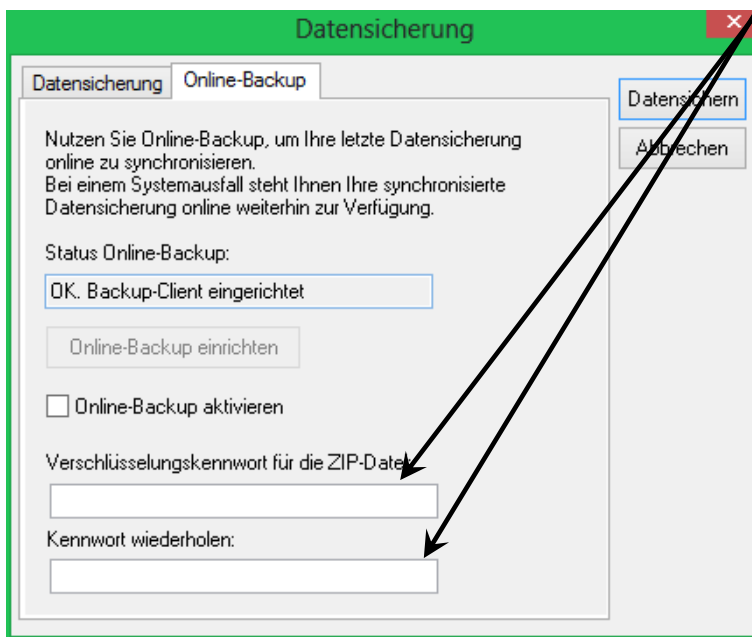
Datensicherung

Datensicherung | Online-Backup

Nutzen Sie Online-Backup, um Ihre letzte Datensicherung online zu synchronisieren.
Bei einem Systemausfall steht Ihnen Ihre synchronisierte Datensicherung online weiterhin zur Verfügung.

Status Online-Backup:

OK. Backup-Client eingerichtet

Online-Backup einrichten

Online-Backup aktivieren

Verschlüsselungskennwort für die ZIP-Datei:

Kennwort wiederholen:

Datensichern

Abbrechen